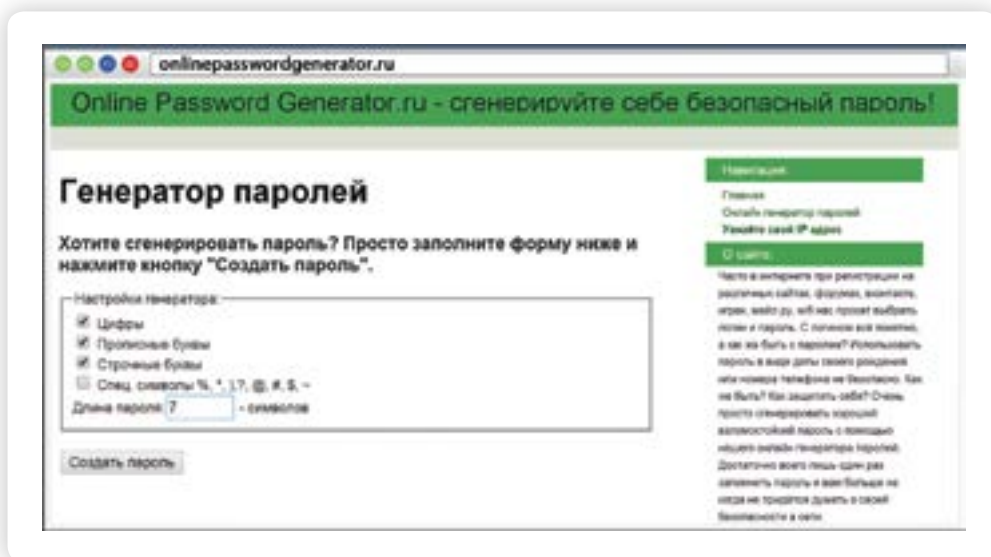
onlinepasswordgenerator.ru

Online Password Generator.ru - сгенерируйте себе безопасный пароль!

Генератор паролей

Хотите сгенерировать пароль? Просто заполните форму ниже и нажмите кнопку "Создать пароль".

Настройки генератора:

Цифры

Прописные буквы

Строчные буквы

Спец. символы %, *, ), ?, @, #, $, ~

Длина пароля: 7 - символов

Создать пароль

Навигация

Главная

Онлайн генератор паролей

Узнайте свой IP адрес

О сайте

Часто в интернете при регистрации на различных сайтах, форумах, вконтакте, играх, майл ру, ядекс и т.п. вас просят выбрать логин и пароль. С логином все понятно, а как же быть с паролем? Использовать пароль в виде даты своего рождения или номера телефона не безопасно. Как же быть? Как защитить себя? Очень просто сгенерировать хороший взломостойкий пароль с помощью нашего онлайн генератора паролей. Достаточно всего лишь один раз запомнить пароль и вам больше не когда не придется думать о своей безопасности в сети.